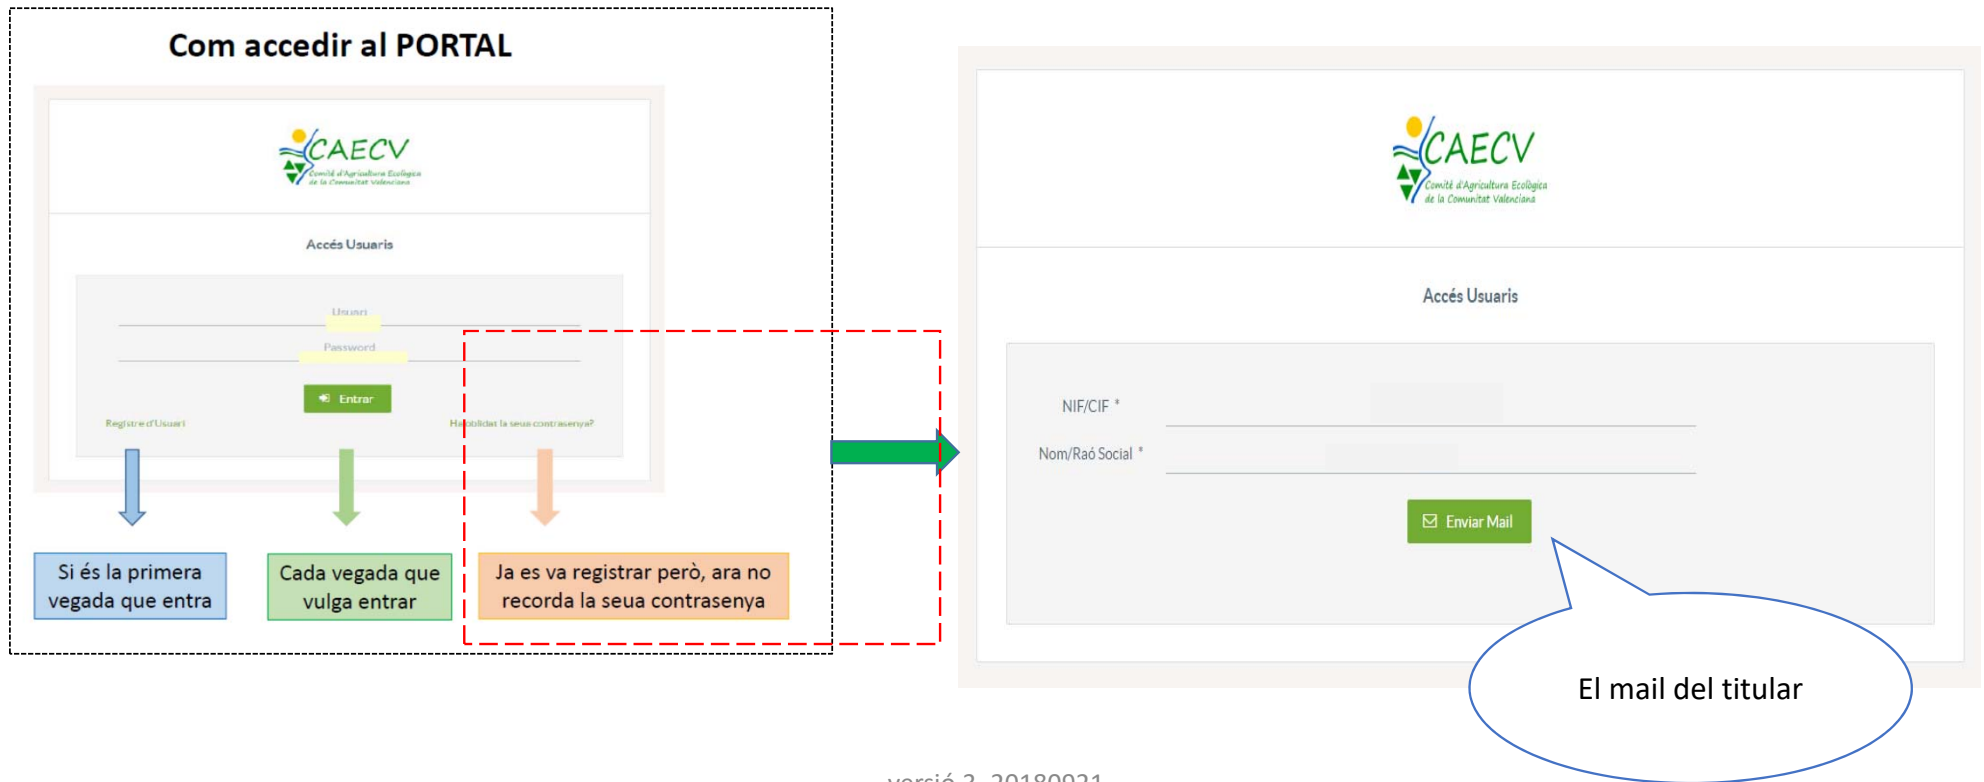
Com accedir al PORTAL

CAECV
Comitè d'Agricultura Ecològica de la Comunitat Valenciana

Accés Usuaris

Usuari

Password

Entrar

Registre d'Usuari

Ha oblidat la seua contrasenya?

Si és la primera vegada que entra

Cada vegada que vulga entrar

Ja es va registrar però, ara no recorda la seua contrasenya

CAECV
Comitè d'Agricultura Ecològica de la Comunitat Valenciana

Accés Usuaris

NIF/CIF *

Nom/Raó Social *

Enviar Mail

El mail del titular

versió 2 20180921